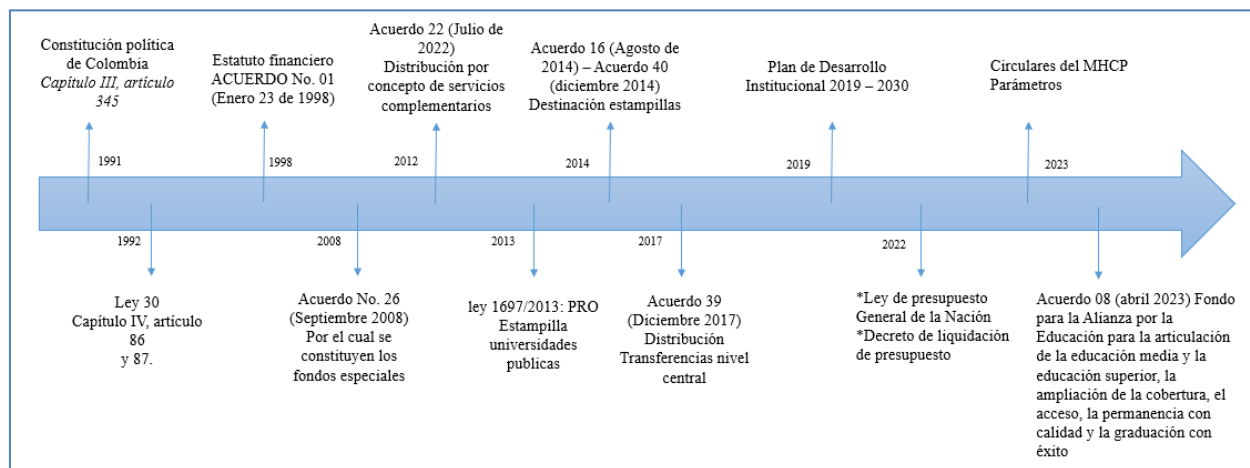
Constitución política de Colombia
*Capítulo III, artículo 345*

1991

Estatuto financiero ACUERDO No. 01 (Enero 23 de 1998)

1998

Acuerdo 22 (Julio de 2022) Distribución por concepto de servicios complementarios

2012

Acuerdo 16 (Agosto de 2014) – Acuerdo 40 (diciembre 2014) Destinación estampillas

2014

Plan de Desarrollo Institucional 2019 – 2030

2019

Circulares del MHCP Parámetros

2023

1992

Ley 30 Capítulo IV, artículo 86 y 87.

2008

Acuerdo No. 26 (Septiembre 2008) Por el cual se constituyen los fondos especiales

2013

ley 1697/2013: PRO Estampilla universidades publicas

2017

Acuerdo 39 (Diciembre 2017) Distribución Transferencias nivel central

2022

*Ley de presupuesto General de la Nación
*Decreto de liquidación de presupuesto

Acuerdo 08 (abril 2023) Fondo para la Alianza por la Educación para la articulación de la educación media y la educación superior, la ampliación de la cobertura, el acceso, la permanencia con calidad y la graduación con éxito